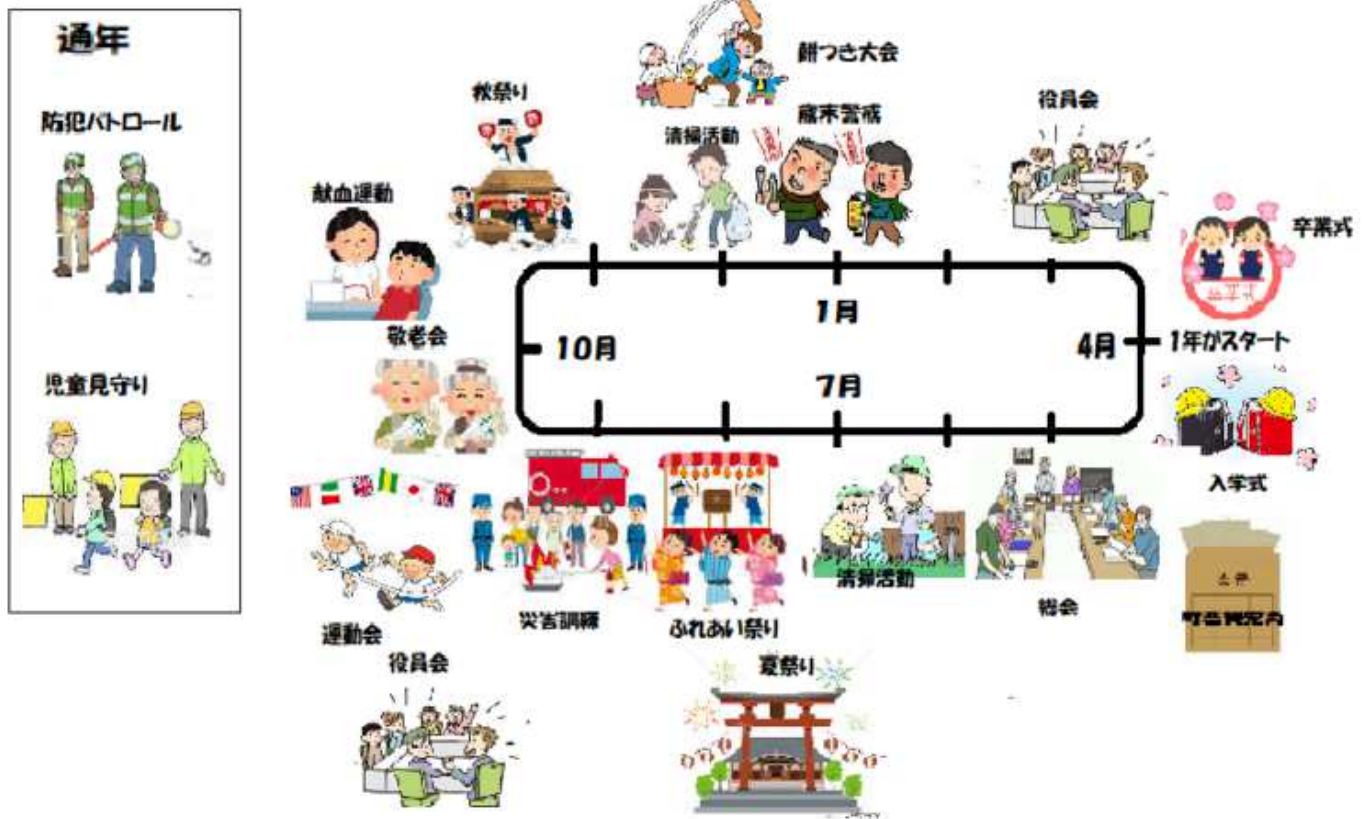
通年

防犯パトロール

児童見守り

餅つき大会

秋祭り

清掃活動

歳末警戒

役員会

献血運動

卒業式

1月

10月

4月

1年がスタート

敬老会

7月

入学式

運動会

災害訓練

ふれあい祭り

清掃活動

総会

町会費完内

役員会

夏祭り